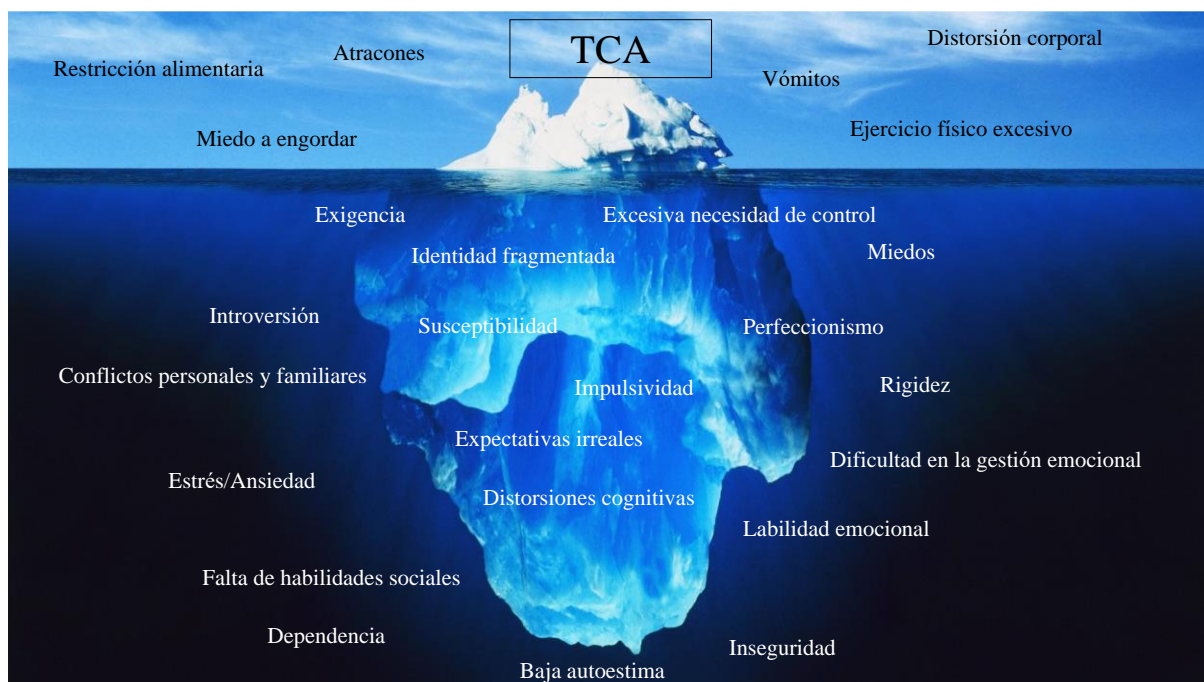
TCA

Restricción alimentaria

Atracones

Distorsión corporal

Vómitos

Miedo a engordar

Ejercicio físico excesivo

Exigencia

Excesiva necesidad de control

Identidad fragmentada

Miedos

Introversión

Susceptibilidad

Perfeccionismo

Conflictos personales y familiares

Impulsividad

Rigidez

Expectativas irreales

Dificultad en la gestión emocional

Estrés/Ansiedad

Distorsiones cognitivas

Labilidad emocional

Falta de habilidades sociales

Dependencia

Inseguridad

Baja autoestima